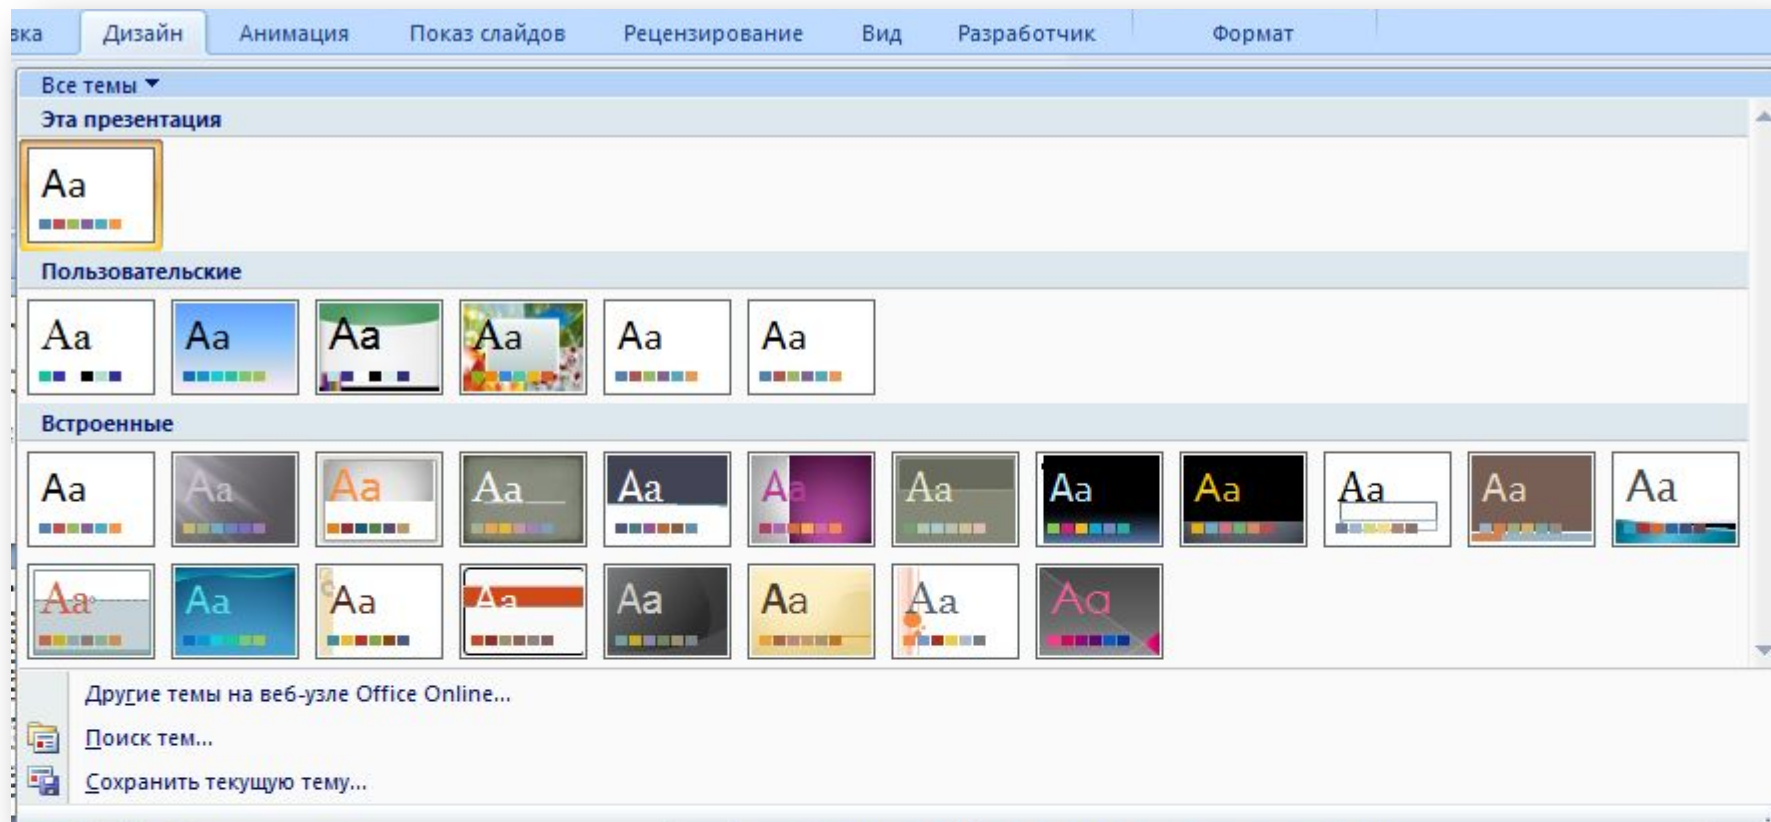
вка Дизайн Анимация Показ слайдов Рецензирование Вид Разработчик Формат

Все темы ▾

Эта презентация

Aa

Пользовательские

Aa Aa Aa Aa Aa Aa

Встроенные

Aa Aa Aa Aa Aa Aa Aa Aa Aa Aa Aa Aa

Aa Aa Aa Aa Aa Aa Aa Aa

Другие темы на веб-узле Office Online...

Поиск тем...

Сохранить текущую тему...